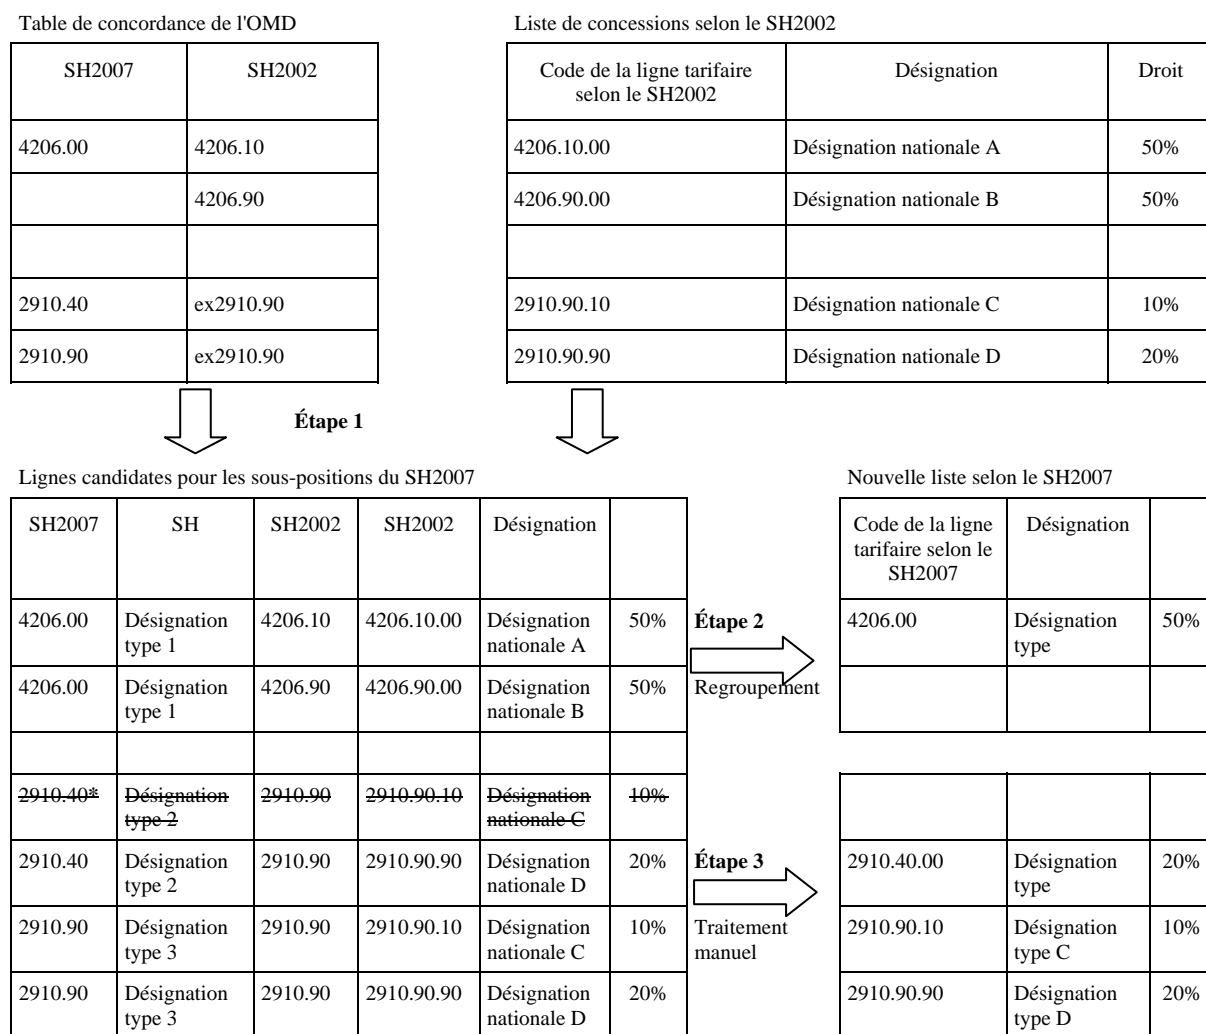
Table de concordance de l'OMD

| SH2007 | SH2002 |
|---|---|
| 4206.00 | 4206.10 |
| | 4206.90 |
| | |
| 2910.40 | ex2910.90 |
| 2910.90 | ex2910.90 |

Liste de concessions selon le SH2002

| Code de la ligne tarifaire selon le SH2002 | Désignation | Droit |
|---|---|---|
| 4206.10.00 | Désignation nationale A | 50% |
| 4206.90.00 | Désignation nationale B | 50% |
| | | |
| 2910.90.10 | Désignation nationale C | 10% |
| 2910.90.90 | Désignation nationale D | 20% |

Étape 1

Lignes candidates pour les sous-positions du SH2007

| SH2007 | SH | SH2002 | SH2002 | Désignation | |
|---|---|---|---|---|---|
| 4206.00 | Désignation type 1 | 4206.10 | 4206.10.00 | Désignation nationale A | 50% |
| 4206.00 | Désignation type 1 | 4206.90 | 4206.90.00 | Désignation nationale B | 50% |
| | | | | | |
| ~~2910.40*~~ | ~~Désignation type 2~~ | ~~2910.90~~ | ~~2910.90.10~~ | ~~Désignation nationale C~~ | ~~10%~~ |
| 2910.40 | Désignation type 2 | 2910.90 | 2910.90.90 | Désignation nationale D | 20% |
| 2910.90 | Désignation type 3 | 2910.90 | 2910.90.10 | Désignation nationale C | 10% |
| 2910.90 | Désignation type 3 | 2910.90 | 2910.90.90 | Désignation nationale D | 20% |

Étape 2
Regroupement

Étape 3
Traitement manuel

Nouvelle liste selon le SH2007

| Code de la ligne tarifaire selon le SH2007 | Désignation | |
|---|---|---|
| 4206.00 | Désignation type | 50% |
| | | |
| | | |
| 2910.40.00 | Désignation type | 20% |
| 2910.90.10 | Désignation type C | 10% |
| 2910.90.90 | Désignation type D | 20% |